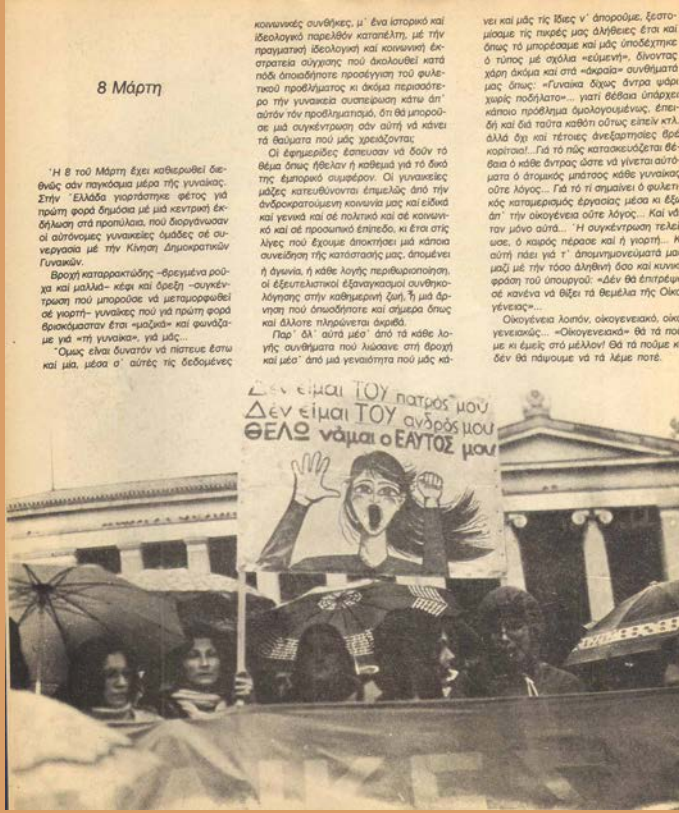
8 Μάρτη

Ή 8 τοῦ Μάρτη ἔχει καθιερωθεῖ διεθνῶς σάν παγκόσμια μέρα τῆς γυναίκας. Στήν Ἑλλάδα γιορτάστηκε φέτος γιά πρώτη φορά δημόσια μέ μιά κεντρική ἐκδήλωση στά προπύλαια, πού διοργάνωσαν οἱ αὐτόνομες γυναικεῖες ὁμάδες σέ συνεργασία μέ τήν Κίνηση Δημοκρατικῶν Γυναικῶν.

Βροχή καταρρακτώδης –βρεγμένα ρούχα καί μαλλιά– κέφι καί ὄρεξη –συγκέντρωση πού μπορούσε νά μεταμορφωθεῖ σέ γιορτή– γυναῖκες πού γιά πρώτη φορά βρισκόμασταν ἔτσι «μαζικά» καί φωνάζαμε γιά «τή γυναίκα», γιά μᾶς...

Ὅμως εἶναι δυνατόν νά πίστευε ἔστω καί μία, μέσα σ' αὐτές τίς δεδομένες κοινωνικές συνθῆκες, μ' ἕνα ἱστορικό καί ἰδεολογικό παρελθόν καταπέλτη, μέ τήν πραγματική ἰδεολογική καί κοινωνική ἐκστρατεία σύγχισης πού ἀκολουθεῖ κατά πόδι ὁποιαδήποτε προσέγγιση τοῦ φυλετικοῦ προβλήματος κι ἀκόμα περισσότερο τήν γυναικεία συσπείρωση κάτω ἀπ' αὐτόν τόν προβληματισμό, ὅτι θά μπορούσε μιά συγκέντρωση σάν αὐτή νά κάνει τά θαύματα πού μᾶς χρειάζονταν;

Οἱ ἐφημερίδες ἔσπευσαν νά δοῦν τό θέμα ὅπως ἤθελαν ἡ καθεμιά γιά τό δικό της ἐμπορικό συμφέρον. Οἱ γυναικεῖες μάζες κατευθύνονται ἐπιμελῶς ἀπό τήν ἀνδροκρατούμενη κοινωνία μας καί εἰδικά καί γενικά καί σέ πολιτικό καί σέ κοινωνικό καί σέ προσωπικό ἐπίπεδο, κι ἔτσι στίς λίγες πού ἔχουμε ἀποκτήσει μιά κάποια συνείδηση τῆς κατάστασής μας, ἀπομένει ἡ ἀγωνία, ἡ κάθε λογῆς περιθωριοποίηση, οἱ ἐξευτελιστικοί ἐξαναγκασμοί συνθηκολόγησης στήν καθημερινή ζωή, ἤ μιά ἄρνηση πού ὁπωσδήποτε καί σήμερα ὅπως καί ἄλλοτε πληρώνεται ἀκριβά.

Παρ' ὅλ' αὐτά μέσ' ἀπό τά κάθε λογῆς συνθήματα πού λιώσαμε στή βροχή καί μέσ' ἀπό μιά γενναιότητα πού μᾶς κάνει καί μᾶς τίς ἴδιες ν' ἀπορούμε, ξεστομίσαμε τίς πικρές μας ἀλήθειες ἔτσι καί ὅπως τό μπορέσαμε καί μᾶς ὑποδέχτηκε ὁ τύπος μέ σχόλια «εὔμενῆ», δίνοντας χάρη ἀκόμα καί στά «ἀκραῖα» συνθήματά μας ὅπως: «Γυναίκα δίχως ἄντρα ψάρι χωρίς ποδήλατο»... γιατί βέβαια ὑπάρχει κάποιο πρόβλημα ὁμολογουμένως, ἐπειδή καί διά ταῦτα καθότι οὕτως εἰπεῖν κτλ. ἀλλά ὄχι καί τέτοιες ἀνεξαρτησίες βρέ κορίτσια!...Γιά τό πῶς κατασκευάζεται βέβαια ὁ κάθε ἄντρας ὥστε νά γίνεται αὐτό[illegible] ματα ὁ ἀτομικός μπάτσος κάθε γυναίκας οὔτε λόγος... Γιά τό τί σημαίνει ὁ φυλετικός καταμερισμός ἐργασίας μέσα κι ἔξω ἀπ' τήν οἰκογένεια οὔτε λόγος... Καί νά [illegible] ταν μόνο αὐτά... Ἡ συγκέντρωση τελείωσε, ὁ καιρός πέρασε καί ἡ γιορτή... Κι αὐτή πάει γιά τ' ἀπομνημονευμένα μαζί μέ τήν τόσο ἀληθινή ὅσο καί κυνική φράση τοῦ ὑπουργοῦ: «Δέν θά ἐπιτρέψω σέ κανένα νά θίξει τά θεμέλια τῆς Οἰκογένειας»...

Οἰκογένεια λοιπόν, οἰκογενειακό, οἰκογενειακῶς... «Οἰκογενειακά» θά τά πούμε κι ἐμεῖς στό μέλλον! Θά τά ποῦμε κι δέν θά πάψουμε νά τά λέμε ποτέ.

Δεν είμαι ΤΟΥ πατρός μου
Δεν είμαι ΤΟΥ ανδρός μου
ΘΕΛΩ νάμαι ο ΕΑΥΤΟΣ μου